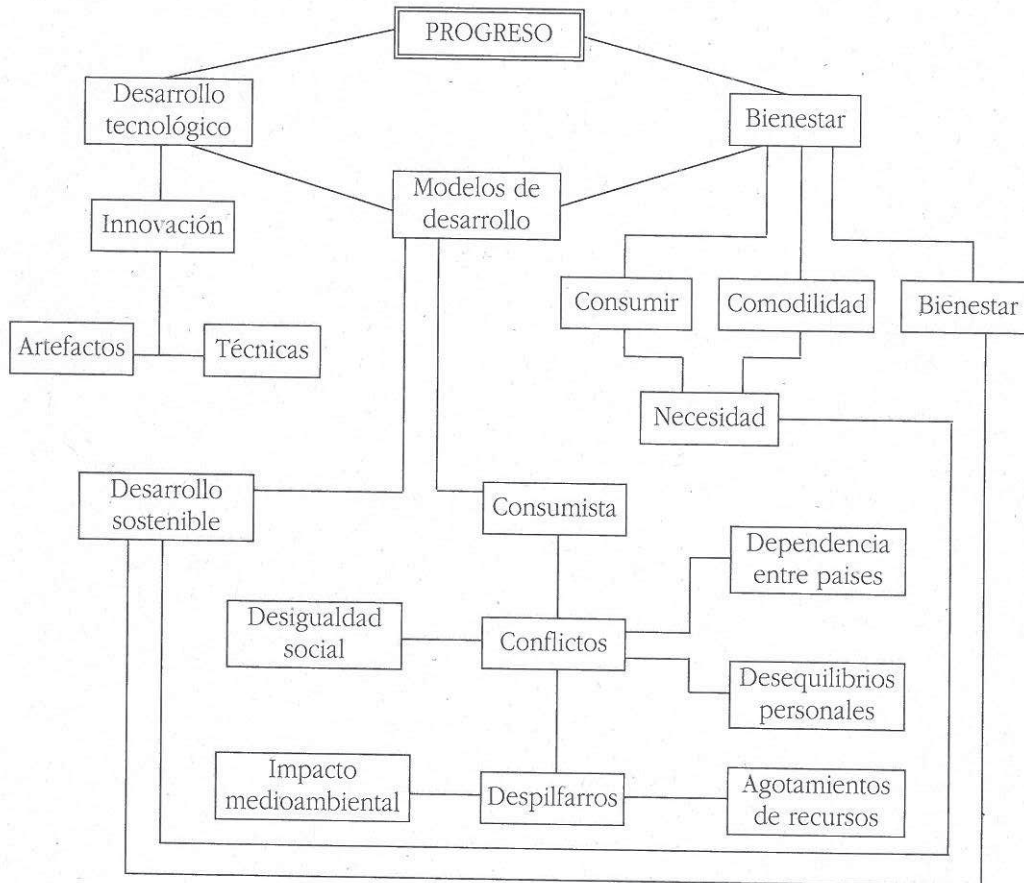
PROGRESO

Desarrollo tecnológico

Bienestar

Modelos de desarrollo

Innovación

Consumir

Comodilidad

Bienestar

Artefactos

Técnicas

Necesidad

Desarrollo sostenible

Consumista

Dependencia entre paises

Desigualdad social

Conflictos

Desequilibrios personales

Impacto medioambiental

Despilfarros

Agotamientos de recursos